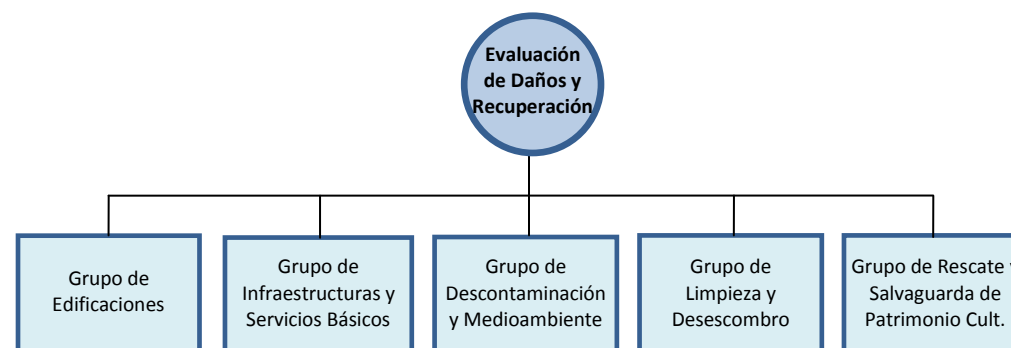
Evaluación de Daños y Recuperación

Grupo de Edificaciones

Grupo de Infraestructuras y Servicios Básicos

Grupo de Descontaminación y Medioambiente

Grupo de Limpieza y Desescombro

Grupo de Rescate y Salvaguarda de Patrimonio Cult.